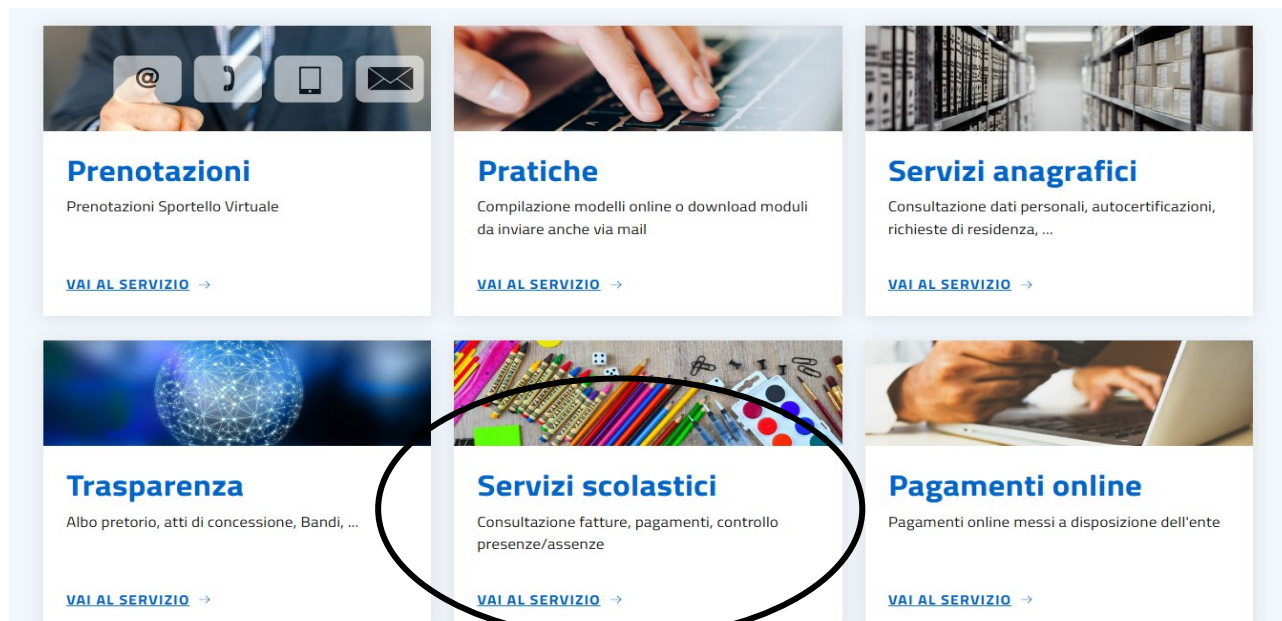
Prenotazioni
Prenotazioni Sportello Virtuale

VAI AL SERVIZIO →

Pratiche
Compilazione modelli online o download moduli da inviare anche via mail

VAI AL SERVIZIO →

Servizi anagrafici
Consultazione dati personali, autocertificazioni, richieste di residenza, ...

VAI AL SERVIZIO →

Trasparenza
Albo pretorio, atti di concessione, Bandi, ...

VAI AL SERVIZIO →

Servizi scolastici
Consultazione fatture, pagamenti, controllo presenze/assenze

VAI AL SERVIZIO →

Pagamenti online
Pagamenti online messi a disposizione dell'ente

VAI AL SERVIZIO →